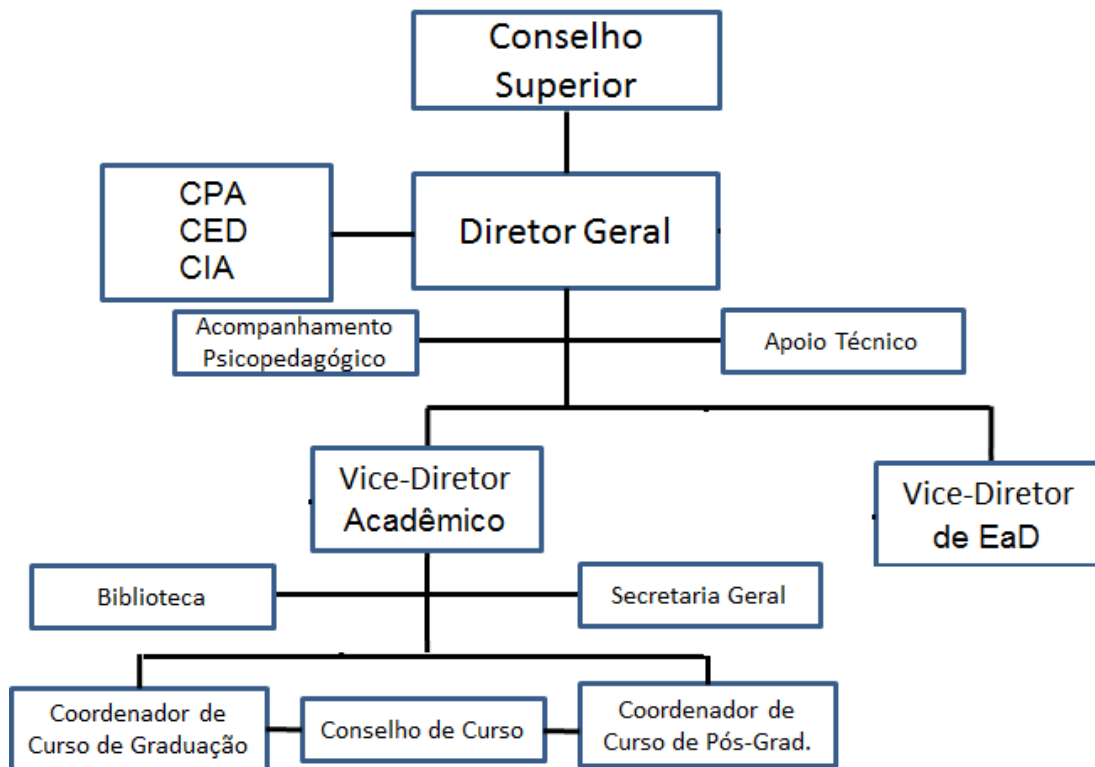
Conselho Superior

CPA
CED
CIA

Diretor Geral

Acompanhamento Psicopedagógico

Apoio Técnico

Vice-Diretor Acadêmico

Vice-Diretor de EaD

Biblioteca

Secretaria Geral

Coordenador de Curso de Graduação

Conselho de Curso

Coordenador de Curso de Pós-Grad.